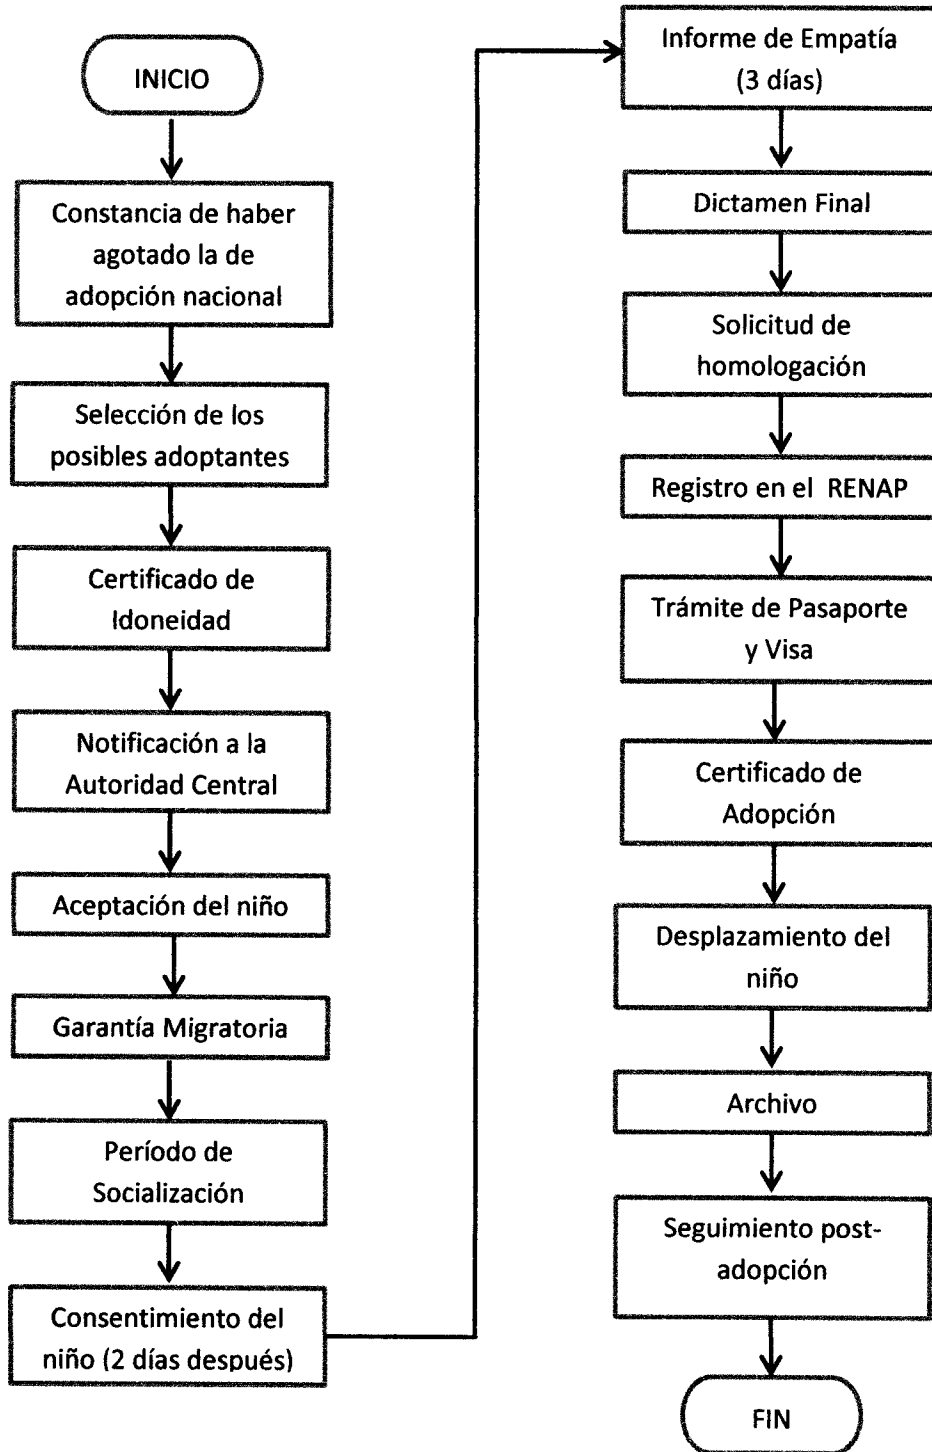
INICIO

Constancia de haber agotado la de adopción nacional

Selección de los posibles adoptantes

Certificado de Idoneidad

Notificación a la Autoridad Central

Aceptación del niño

Garantía Migratoria

Período de Socialización

Consentimiento del niño (2 días después)

Informe de Empatía (3 días)

Dictamen Final

Solicitud de homologación

Registro en el RENAP

Trámite de Pasaporte y Visa

Certificado de Adopción

Desplazamiento del niño

Archivo

Seguimiento post-adopción

FIN